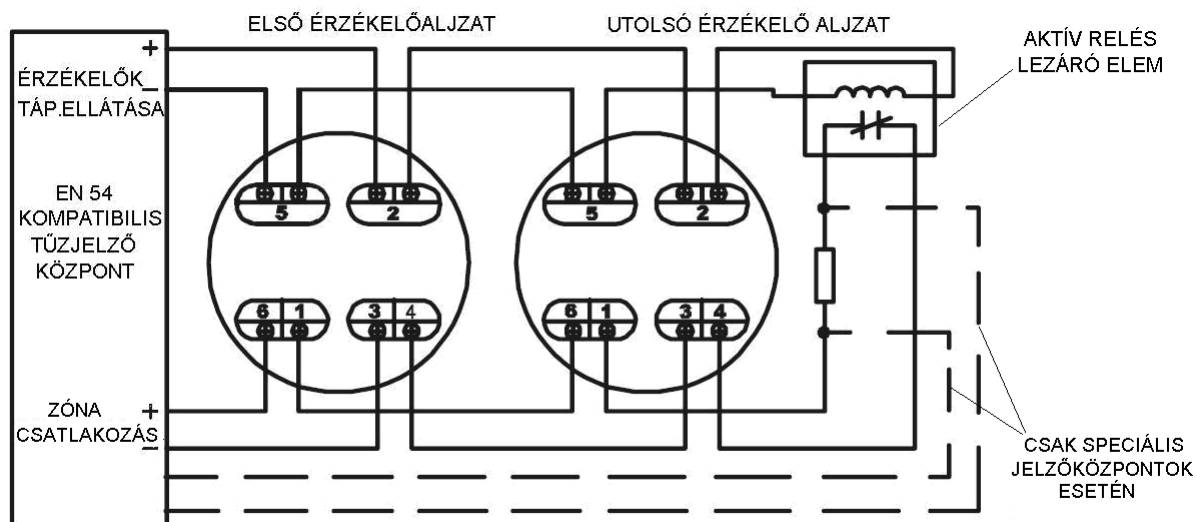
ELSŐ ÉRZÉKELŐALJZAT

UTOLSÓ ÉRZÉKELŐ ALJZAT

AKTÍV RELÉS LEZÁRÓ ELEM

+

ÉRZÉKELŐK_

TÁP.ELLÁTÁSA

EN 54 KOMPATIBILIS TŰZJELZŐ KÖZPONT

5

2

6

1

3

4

5

2

6

1

3

4

ZÓNA +

CSATLAKOZÁS_

CSAK SPECIÁLIS JELZŐKÖZPONTOK ESETÉN